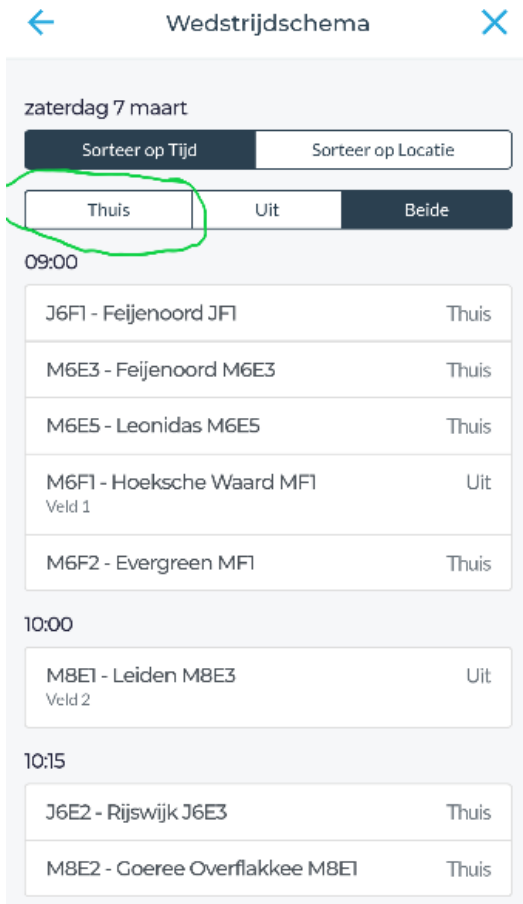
Wedstrijdschema

zaterdag 7 maart

Sorteer op Tijd
Sorteer op Locatie

Thuis
Uit
Beide

09:00

J6F1 - Feijenoord JF1
Thuis

M6E3 - Feijenoord M6E3
Thuis

M6E5 - Leonidas M6E5
Thuis

M6F1 - Hoeksche Waard MF1
Veld 1
Uit

M6F2 - Evergreen MF1
Thuis

10:00

M8E1 - Leiden M8E3
Veld 2
Uit

10:15

J6E2 - Rijswijk J6E3
Thuis

M8E2 - Goeree Overflakkee M8E1
Thuis